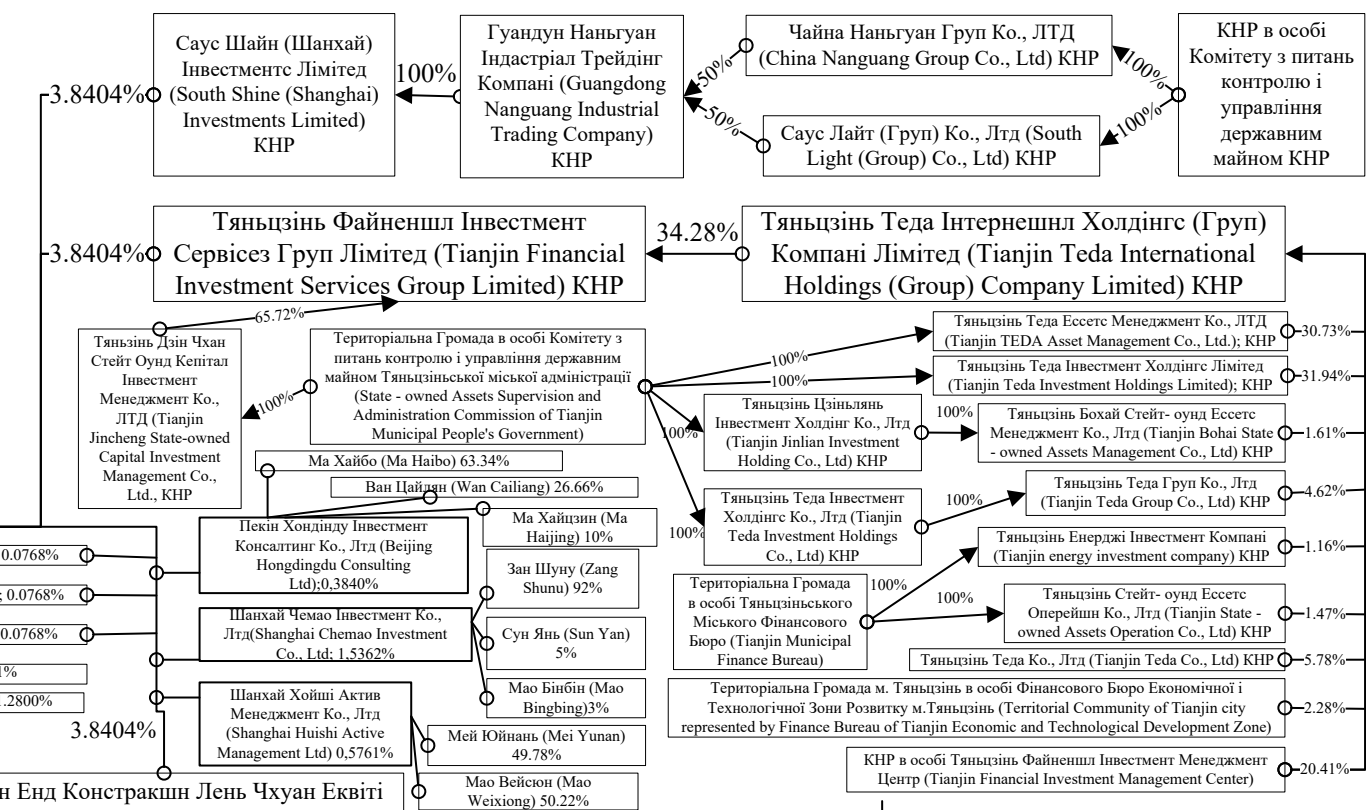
Саус Шайн (Шанхай) Інвестментс Лімітед (South Shine (Shanghai) Investments Limited) КНР

100%

Гуандун Наньгуан Індастріал Трейдінг Компані (Guangdong Nanguang Industrial Trading Company) КНР

50%

50%

Чайна Наньгуан Груп Ко., ЛТД (China Nanguang Group Co., Ltd) КНР

100%

Саус Лайт (Груп) Ко., Лтд (South Light (Group) Co., Ltd) КНР

100%

КНР в особі Комітету з питань контролю і управління державним майном КНР

3.8404%

3.8404%

Тяньцзінь Файненшл Інвестмент Сервісез Груп Лімітед (Tianjin Financial Investment Services Group Limited) КНР

34.28%

Тяньцзінь Теда Інтернешнл Холдінгс (Груп) Компані Лімітед (Tianjin Teda International Holdings (Group) Company Limited) КНР

65.72%

Тяньзінь Дзін Чхан Стейт Оунд Кепітал Інвестмент Менеджмент Ко., ЛТД (Tianjin Jincheng State-owned Capital Investment Management Co., Ltd., КНР

100%

Територіальна Громада в особі Комітету з питань контролю і управління державним майном Тяньцзінської міської адміністрації (State - owned Assets Supervision and Administration Commission of Tianjin Municipal People's Government)

100%

100%

Тяньцзінь Теда Ессетс Менеджмент Ко., ЛТД (Tianjin TEDA Asset Management Co., Ltd.); КНР

30.73%

Тяньцзінь Теда Інвестмент Холдінгс Лімітед (Tianjin Teda Investment Holdings Limited); КНР

31.94%

100%

Тяньцзінь Цзіньлянь Інвестмент Холдінг Ко., Лтд (Tianjin Jinlian Investment Holding Co., Ltd) КНР

100%

Тяньцзінь Бохай Стейт- оунд Ессетс Менеджмент Ко., Лтд (Tianjin Bohai State - owned Assets Management Co., Ltd) КНР

1.61%

Ма Хайбо (Ma Haibo) 63.34%

Ван Цайлян (Wan Cailiang) 26.66%

Ма Хайцзин (Ma Haijing) 10%

Пекін Хондінду Інвестмент Консалтинг Ко., Лтд (Beijing Hongdingdu Consulting Ltd);0,3840%

0.0768%

; 0.0768%

0.0768%

1%

.2800%

Зан Шуну (Zang Shunu) 92%

Сун Янь (Sun Yan) 5%

Мао Бінбін (Mao Bingbing)3%

Шанхай Чемао Інвестмент Ко., Лтд(Shanghai Chemao Investment Co., Ltd; 1,5362%

Шанхай Хойші Актив Менеджмент Ко., Лтд (Shanghai Huishi Active Management Ltd) 0,5761%

3.8404%

Мей Юйнань (Mei Yunan) 49.78%

Мао Вейсюн (Mao Weixiong) 50.22%

н Енд Констракшн Лень Чхуан Еквіті

100%

Тяньцзінь Теда Інвестмент Холдінгс Ко., Лтд (Tianjin Teda Investment Holdings Co., Ltd) КНР

100%

Тяньцзінь Теда Груп Ко., Лтд (Tianjin Teda Group Co., Ltd) КНР

4.62%

Тяньцзінь Енерджі Інвестмент Компані (Tianjin energy investment company) КНР

1.16%

Територіальна Громада в особі Тяньцзінського Міського Фінансового Бюро (Tianjin Municipal Finance Bureau)

100%

100%

Тяньцзінь Стейт- оунд Ессетс Оперейшн Ко., Лтд (Tianjin State - owned Assets Operation Co., Ltd) КНР

1.47%

Тяньцзінь Теда Ко., Лтд (Tianjin Teda Co., Ltd) КНР

5.78%

Територіальна Громада м. Тяньцзінь в особі Фінансового Бюро Економічної і Технологічної Зони Розвитку м.Тяньцзінь (Territorial Community of Tianjin city represented by Finance Bureau of Tianjin Economic and Technological Development Zone)

2.28%

КНР в особі Тяньцзінь Файненшл Інвестмент Менеджмент Центр (Tianjin Financial Investment Management Center)

20.41%